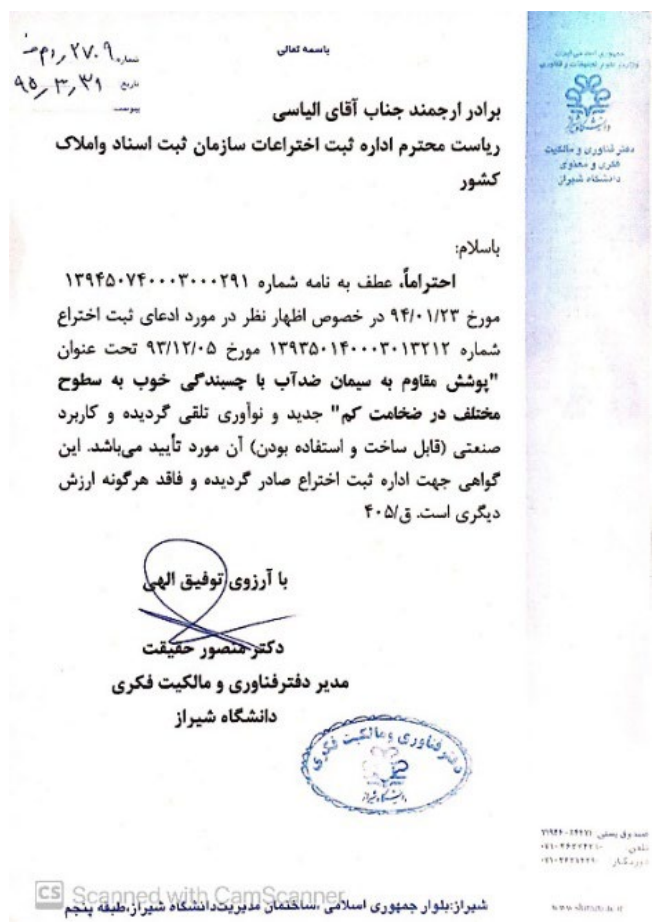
باسمه تعالی

شماره ۲۷۰۹/م ص
تاریخ ۹۵/۳/۳۱
پیوست

جمهوری اسلامی ایران
وزارت علوم، تحقیقات و فناوری
دانشگاه شیراز

دفتر فناوری و مالکیت فکری و معنوی دانشگاه شیراز

برادر ارجمند جناب آقای الیاسی
ریاست محترم اداره ثبت اختراعات سازمان ثبت اسناد واملاک کشور

باسلام:
احتراماً، عطف به نامه شماره ۱۳۹۴۵۰۷۴۰۰۰۳۰۰۰۲۹۱ مورخ ۹۴/۰۱/۲۳ در خصوص اظهار نظر در مورد ادعای ثبت اختراع شماره ۱۳۹۳۵۰۱۴۰۰۰۳۰۱۳۲۱۲ مورخ ۹۳/۱۲/۰۵ تحت عنوان "پوشش مقاوم به سیمان ضدآب با چسبندگی خوب به سطوح مختلف در ضخامت کم" جدید و نوآوری تلقی گردیده و کاربرد صنعتی (قابل ساخت و استفاده بودن) آن مورد تأیید می‌باشد. این گواهی جهت اداره ثبت اختراع صادر گردیده و فاقد هرگونه ارزش دیگری است. ق/۴۰۵

با آرزوی توفیق الهی

دکتر منصور حقیقت
مدیر دفترفناوری و مالکیت فکری
دانشگاه شیراز

دفتر فناوری و مالکیت فکری
دانشگاه شیراز

صندوق پستی: ۷۱۹۴۶-۸۴۴۷۱
تلفن: ۰۷۱-۳۲۳۰۲۲۲۰
دورنگار: ۰۷۱-۳۲۲۸۴۲۲۰

شیراز:بلوار جمهوری اسلامی ،ساختمان مدیریت دانشگاه شیراز،طبقه پنجم

www.shirazu.ac.ir

CS Scanned with CamScanner